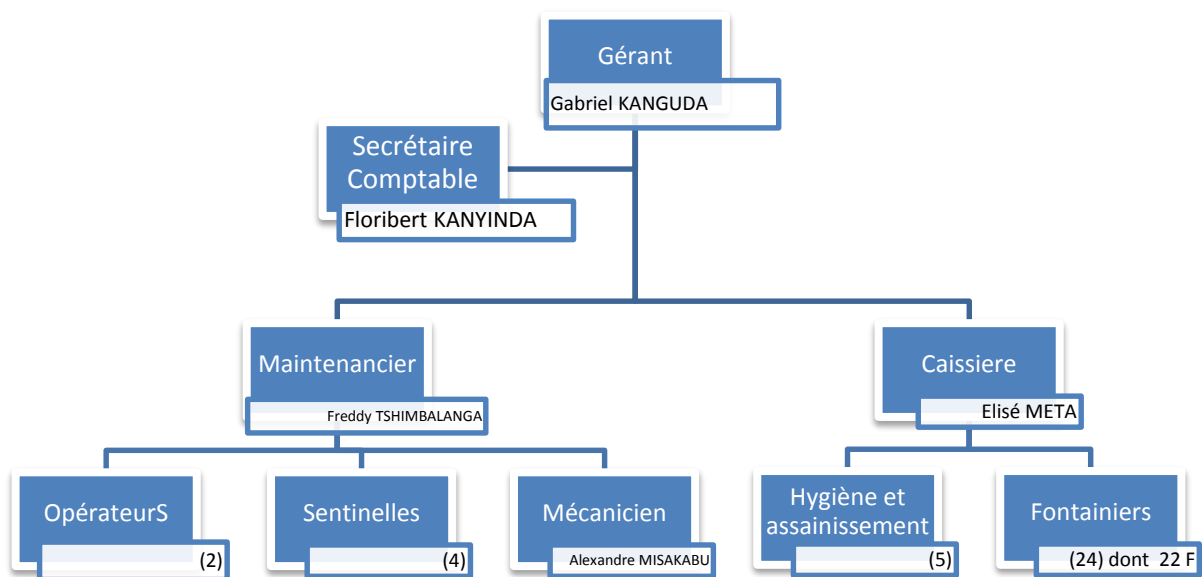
Gérant
Gabriel KANGUDA

Secrétaire Comptable
Floribert KANYINDA

Maintenancier
Freddy TSHIMBALANGA

Caissiere
Elisé META

OpérateurS
(2)

Sentinelles
(4)

Mécanicien
Alexandre MISAKABU

Hygiène et assainissement
(5)

Fontainiers
(24) dont 22 F